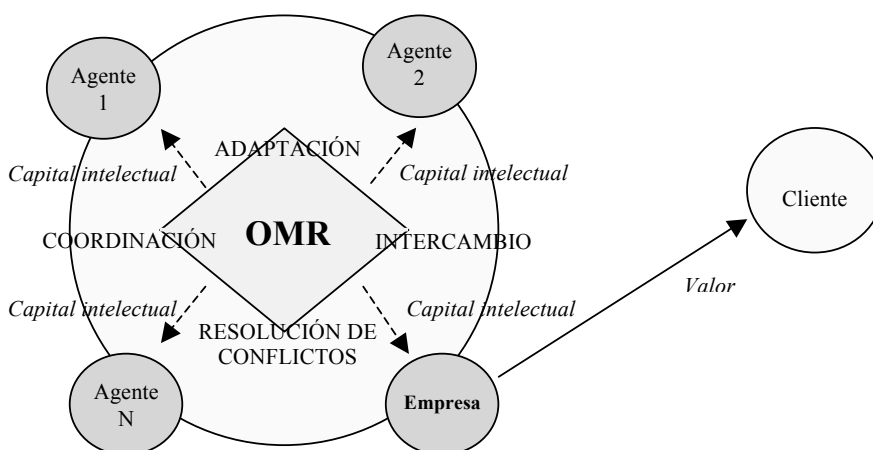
Agente 1

Agente 2

ADAPTACIÓN

Capital intelectual

Capital intelectual

Cliente

COORDINACIÓN

OMR

INTERCAMBIO

Valor

Capital intelectual

Capital intelectual

RESOLUCIÓN DE CONFLICTOS

Agente N

Empresa